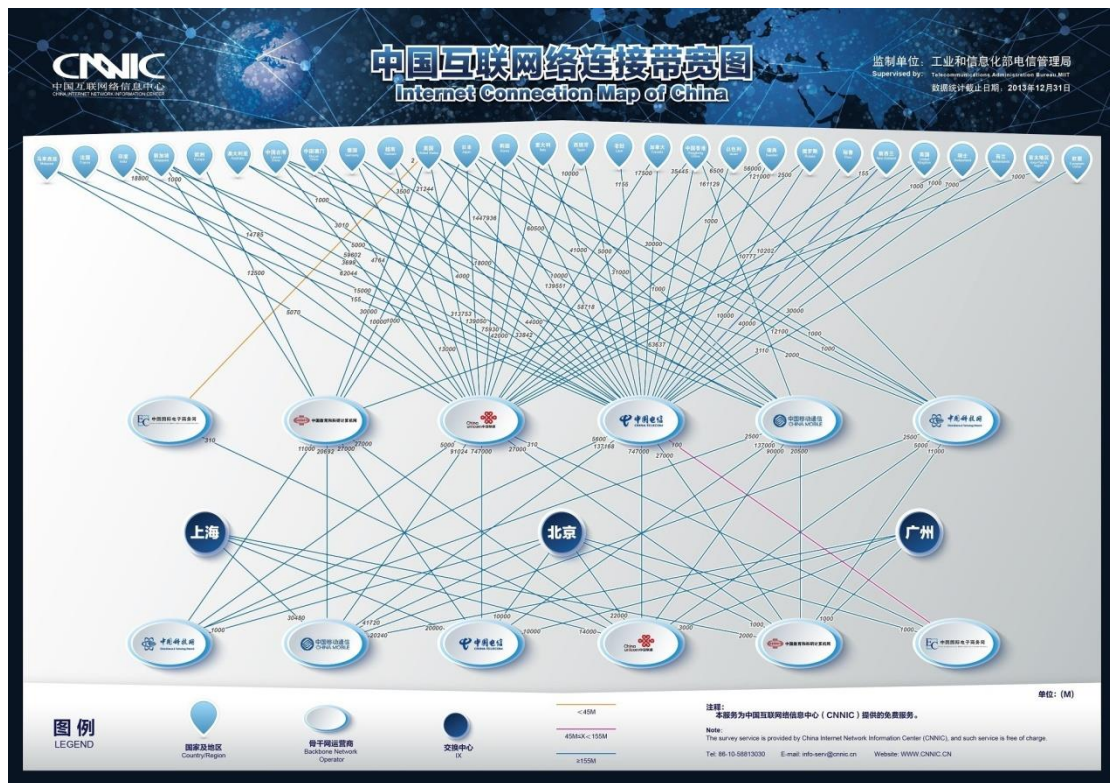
CNNIC
中国互联网络信息中心
CHINA INTERNET NETWORK INFORMATION CENTER

中国互联网络连接带宽图
Internet Connection Map of China

监制单位：工业和信息化部电信管理局
Supervised by: Telecommunications Administration Bureau,MIIT
数据统计截止日期：2013年12月31日

上海
北京
广州

单位：(M)

图例
LEGEND

国家及地区
Country/Region

骨干网运营商
Backbone Network Operator

交换中心
IX

<45M
45M≤X<155M
≥155M

注释：
本服务为中国互联网络信息中心（CNNIC）提供的免费服务。
Note:
The survey service is provided by China Internet Network Information Center (CNNIC), and such service is free of charge.
Tel: 86-10-58813030 E-mail: info-serv@cnnic.cn Website: WWW.CNNIC.CN